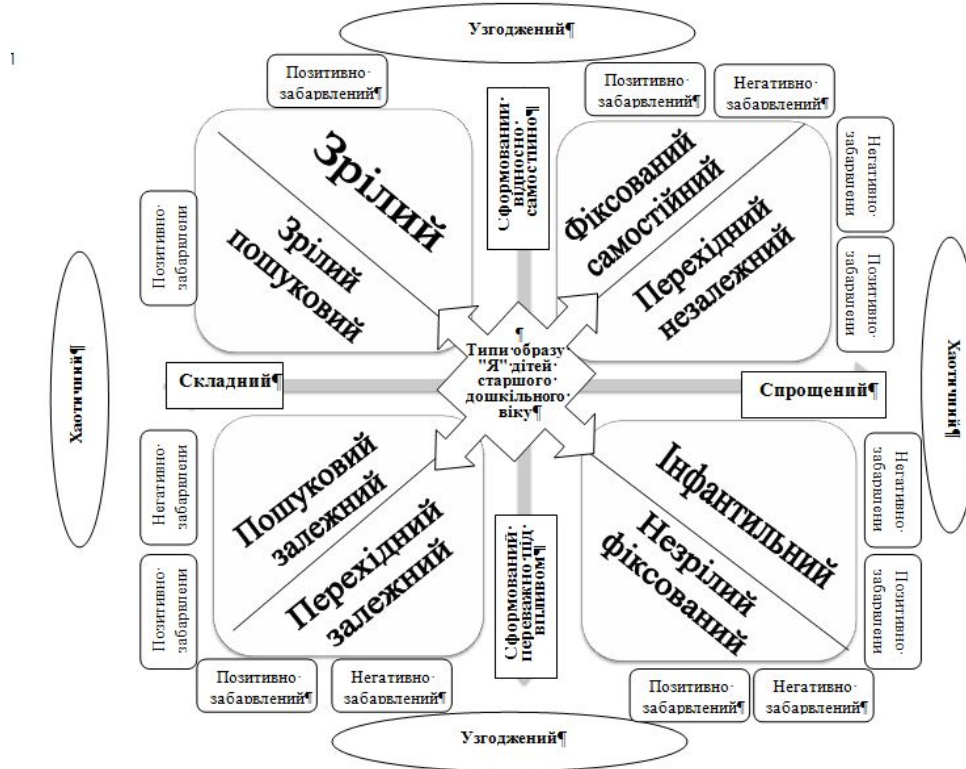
1

Узгоджений¶

Позитивно·забарвлений¶

Сформований·відносно·самостійно¶

Позитивно·забарвлений¶

Негативно·забарвлений¶

Зрілий

Зрілий пошуковий

Фіксований самостійний

Перехідний незалежний

Позитивно·забарвлені

Негативно·забарвлені

Позитивно·забарвлені

Хаотичний¶

Хаотичний¶

Складний¶

¶ Типи·образу "Я"·дітей старшого дошкільного·віку¶

Спрощений¶

Негативно·забарвлені

Позитивно·забарвлені

Пошуковий залежний

Перехідний залежний

Інфантильний

Незрілий фіксований

Негативно·забарвлені

Позитивно·забарвлені

Сформований·переважно·під·впливом¶

Позитивно·забарвлений¶

Негативно·забарвлений¶

Позитивно·забарвлений¶

Негативно·забарвлений¶

Узгоджений¶